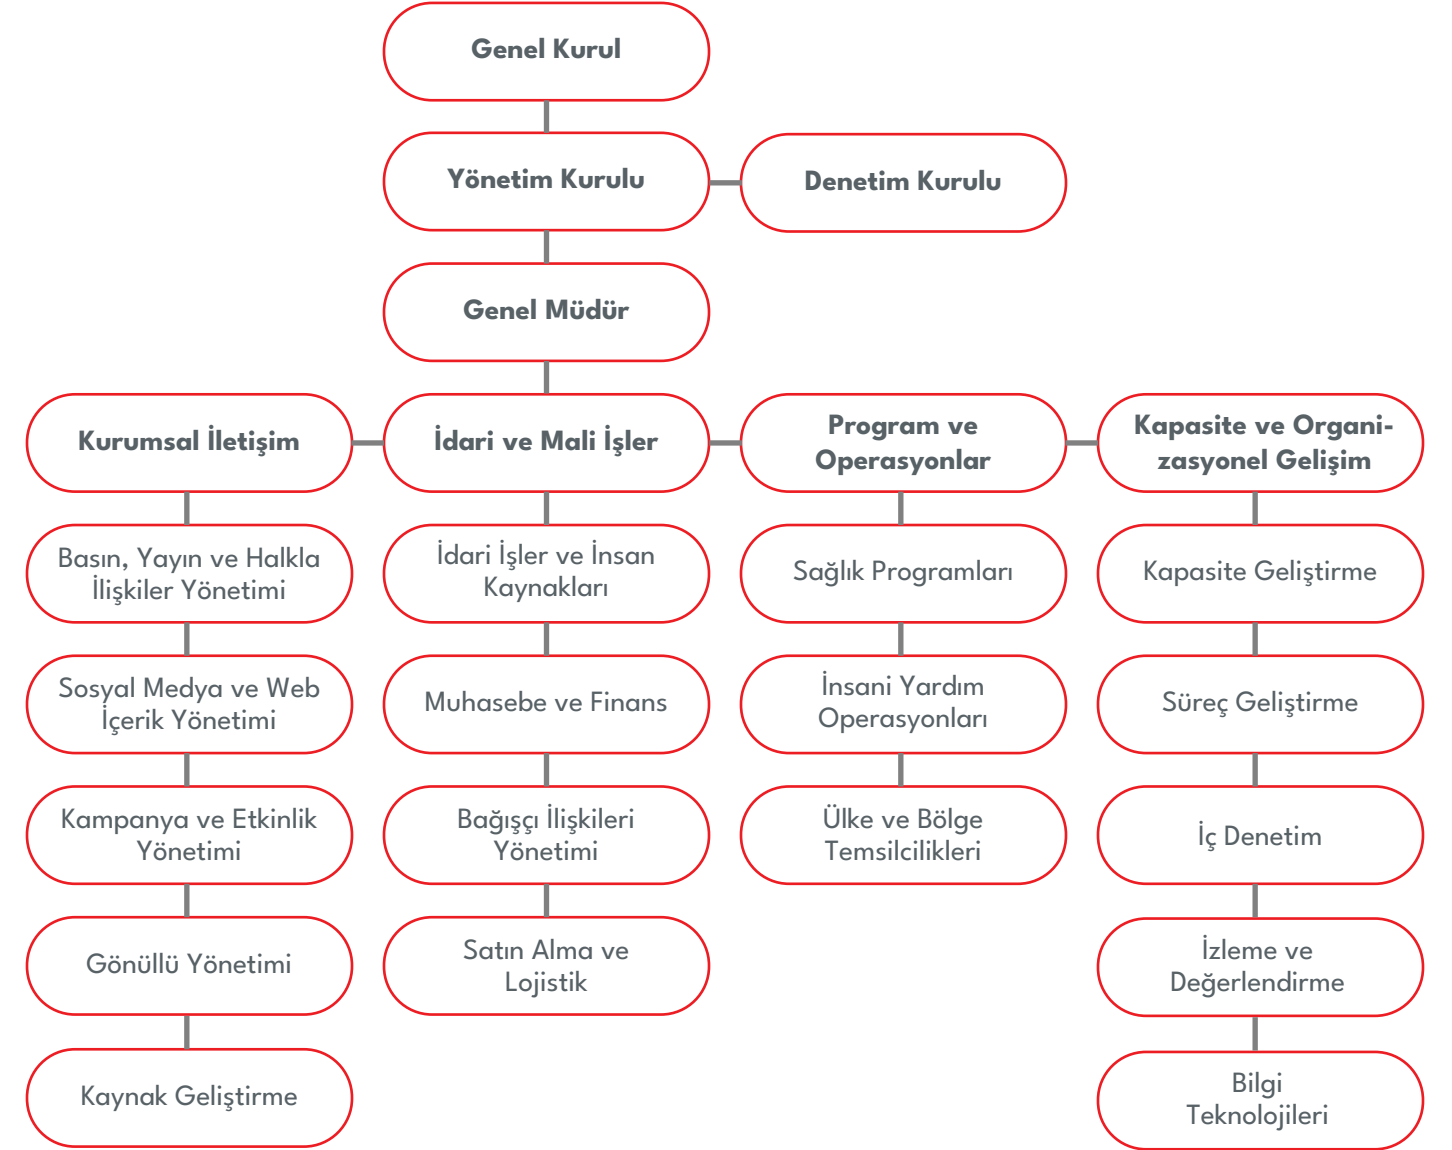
Genel Kurul

Yönetim Kurulu

Denetim Kurulu

Genel Müdür

Kurumsal İletişim

İdari ve Mali İşler

Program ve Operasyonlar

Kapasite ve Organizasyonel Gelişim

Basın, Yayın ve Halkla İlişkiler Yönetimi

Sosyal Medya ve Web İçerik Yönetimi

Kampanya ve Etkinlik Yönetimi

Gönüllü Yönetimi

Kaynak Geliştirme

İdari İşler ve İnsan Kaynakları

Muhasebe ve Finans

Bağışçı İlişkileri Yönetimi

Satın Alma ve Lojistik

Sağlık Programları

İnsani Yardım Operasyonları

Ülke ve Bölge Temsilcilikleri

Kapasite Geliştirme

Süreç Geliştirme

İç Denetim

İzleme ve Değerlendirme

Bilgi Teknolojileri